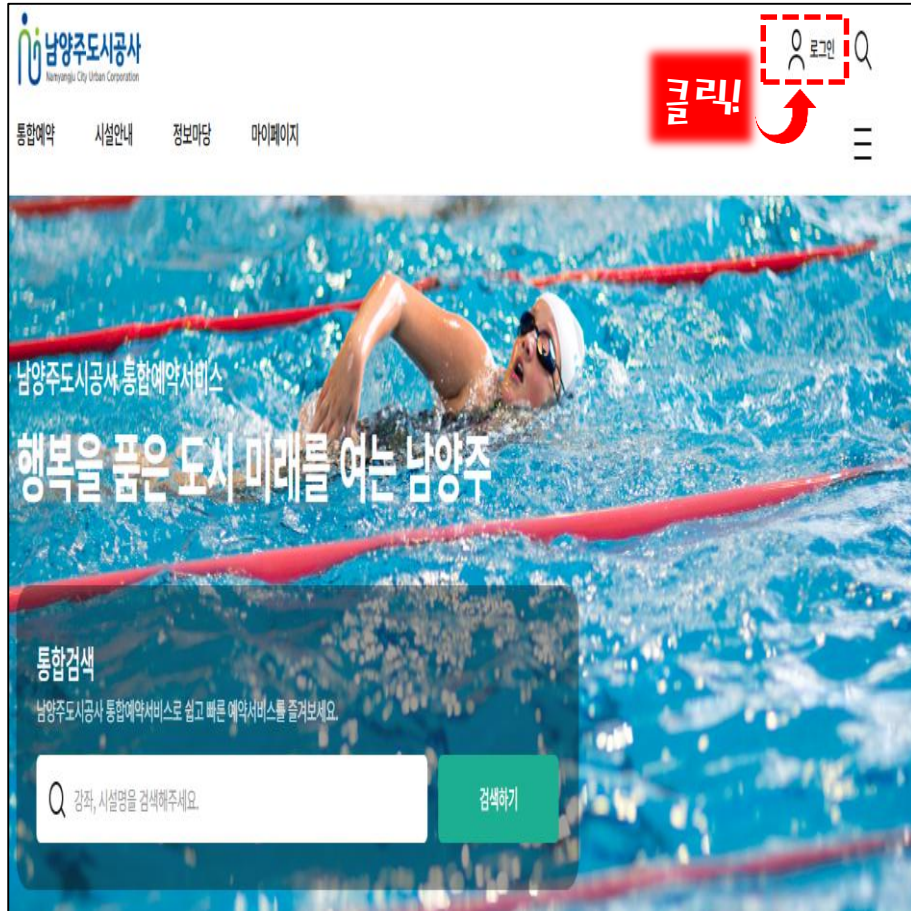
남양주도시공사
Namyangju City Urban Corporation

로그인

클릭!

통합예약 시설안내 정보마당 마이페이지

남양주도시공사 통합예약서비스

행복을 품은 도시 미래를 여는 남양주

통합검색

남양주도시공사 통합예약서비스로 쉽고 빠른 예약서비스를 즐겨보세요.

강좌, 시설명을 검색해주세요.

검색하기